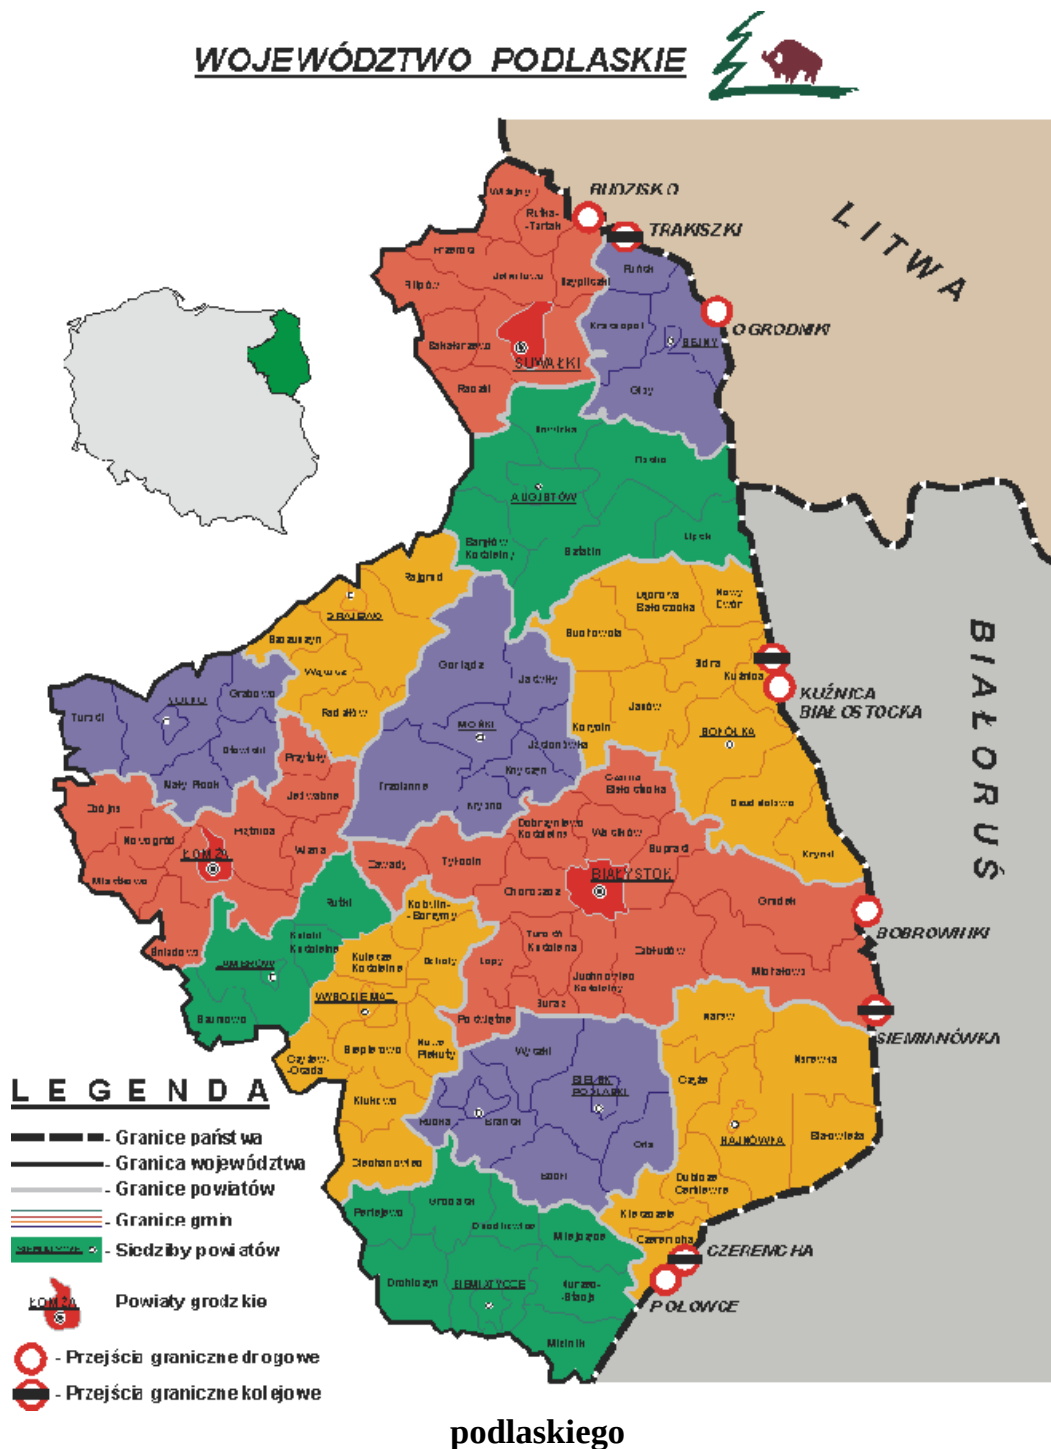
WOJEWÓDZTWO PODLASKIE

LITWA

BIAŁORUŚ

BUDZISKO
TRAKISZKI
OGRODNIKI
KUŹNICA BIAŁOSTOCKA
BOBROWNIKI
SIEMIANÓWKA
CZEREMCHA
POŁOWCE

Wiżajny
Rutka-Tartak
Przerośl
Jeleniewo
Szypliszki
Filipów
Puńsk
Krasnopol
SEJNY
Bakałarzewo
SUWAŁKI
Raczki
Giby
Sztabin
Płaska
AUGUSTÓW
Bargłów Kościelny
Lipsk
Sztabin
Rajgród
GRAJEWO
Szczuczyn
Wąsosz
Radziłów
Goniądz
MOŃKI
Jaświły
Knyszyn
Jasionówka
Trzcianne
Krypno
Dąbrowa Białostocka
Nowy Dwór
Sidra
Kuźnica
Janów
Korycin
SOKÓŁKA
Suchowola
Czarna Białostocka
Szudziałowo
Dobrzyniewo Kościelne
Wasilków
Supraśl
Krynki
Gródek
BIAŁYSTOK
Choroszcz
Turośń Kościelna
Zabłudów
Juchnowiec Kościelny
Michałowo
Suraż
Poświętne
Łapy
Tykocin
Zawady
Kobylin-Borzymy
Kulesze Kościelne
Sokoły
WYSOKIE MAZ.
Rutki
Kołaki Kościelne
ZAMBRÓW
Szumowo
Czyżew-Osada
Szepietowo
Nowe Piekuty
Wyszki
BIELSK PODLASKI
Brańsk
Rudka
Boćki
Orla
Czyże
HAJNÓWKA
Narew
Narewka
Białowieża
Dubicze Cerkiewne
Kleszczele
Czeremcha
Klukowo
Ciechanowiec
Perlejewo
Grodzisk
Drohiczyn
Dziadkowice
Milejczyce
SIEMIATYCZE
Nurzec-Stacja
Mielnik
KOLNO
Turośl
Grabowo
Stawiski
Mały Płock
Przytuły
Jedwabne
Zbójna
Piątnica
Nowogród
ŁOMŻA
Wizna
Miastkowo
Śniadowo

LEGENDA
- Granice państwa
- Granica województwa
- Granice powiatów
- Granice gmin
SIEMIATYCZE - Siedziby powiatów
ŁOMŻA Powiaty grodzkie
- Przejścia graniczne drogowe
- Przejścia graniczne kolejowe

podlaskiego